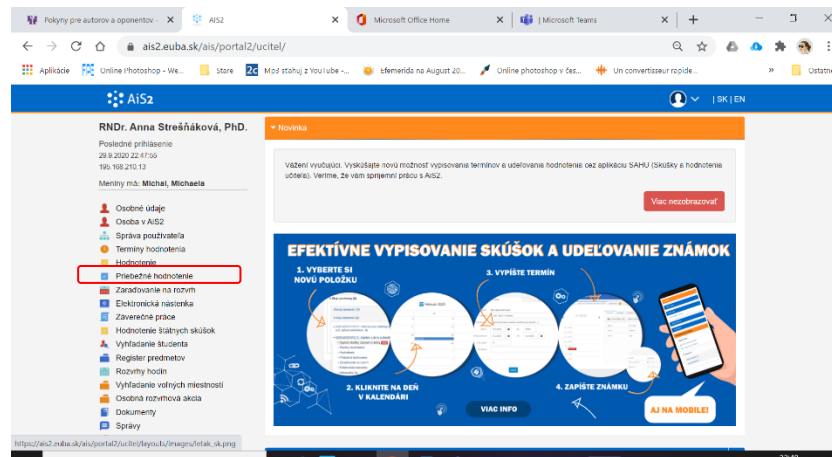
Pokyny pre autorov a oponentov - × AiS2 × Microsoft Office Home × | Microsoft Teams × +

ais2.euba.sk/ais/portal2/ucitel/

Aplikácie Online Photoshop - We... Store Mp3 stahuj z YouTube -... Efemerida na August 20... Online photoshop v čes... Un convertisseur rapide... » Ostatné

AiS2

| SK | EN

RNDr. Anna Strešňáková, PhD.

Posledné prihlásenie
29.9.2020 22:47:56
195.168.210.13

Meniny má: Michal, Michaela

Osobné údaje
Osoba v AiS2
Správa používateľa
Termíny hodnotenia
Hodnotenie
Priebežné hodnotenie
Zaradovanie na rozvrh
Elektronická nástenka
Záverečné práce
Hodnotenie štátnych skúšok
Vyhľadanie študenta
Register predmetov
Rozvrhy hodín
Vyhľadanie voľných miestností
Osobná rozvrhová akcia
Dokumenty
Správy

Novinka

Vážení vyučujúci. Vyskúšajte novú možnosť vypisovania termínov a udeľovania hodnotenia cez aplikáciu SAHU (Skúšky a hodnotenie učiteľa). Veríme, že vám spríjemní prácu s AiS2.

Viac nezobrazovať

EFEKTÍVNE VYPISOVANIE SKÚŠOK A UDEĽOVANIE ZNÁMOK

1. VYBERTE SI NOVÚ POLOŽKU
3. VYPÍŠTE TERMÍN
2. KLIKNITE NA DEŇ V KALENDÁRI
4. ZAPÍŠTE ZNÁMKU
VIAC INFO
AJ NA MOBILE!

https://ais2.euba.sk/ais/portal2/ucitel/layouts/images/letak_sk.png